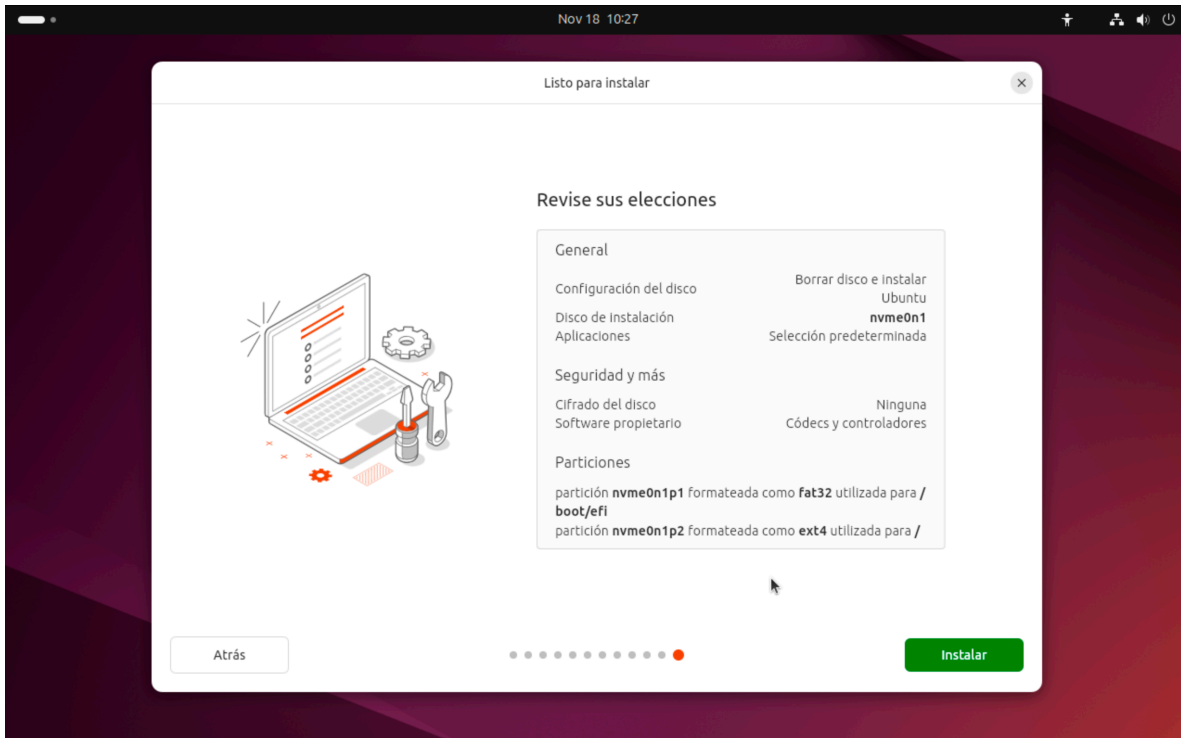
Nov 18 10:27

Listo para instalar

Revise sus elecciones

General

Configuración del disco Borrar disco e instalar Ubuntu
Disco de instalación **nvme0n1**
Aplicaciones Selección predeterminada

Seguridad y más

Cifrado del disco Ninguna
Software propietario Códecs y controladores

Particiones

partición **nvme0n1p1** formateada como **fat32** utilizada para **/boot/efi**
partición **nvme0n1p2** formateada como **ext4** utilizada para **/**

Atrás

Instalar